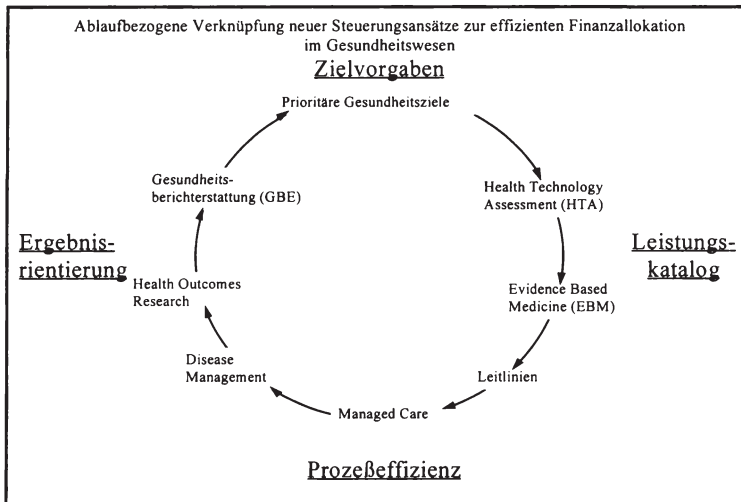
Ablaufbezogene Verknüpfung neuer Steuerungsansätze zur effizienten Finanzallokation im Gesundheitswesen

Zielvorgaben

Prioritäre Gesundheitsziele

Health Technology Assessment (HTA)

Evidence Based Medicine (EBM)

Leitlinien

Managed Care

Disease Management

Health Outcomes Research

Gesundheitsberichterstattung (GBE)

Ergebnisrientierung

Leistungskatalog

Prozeßeffizienz